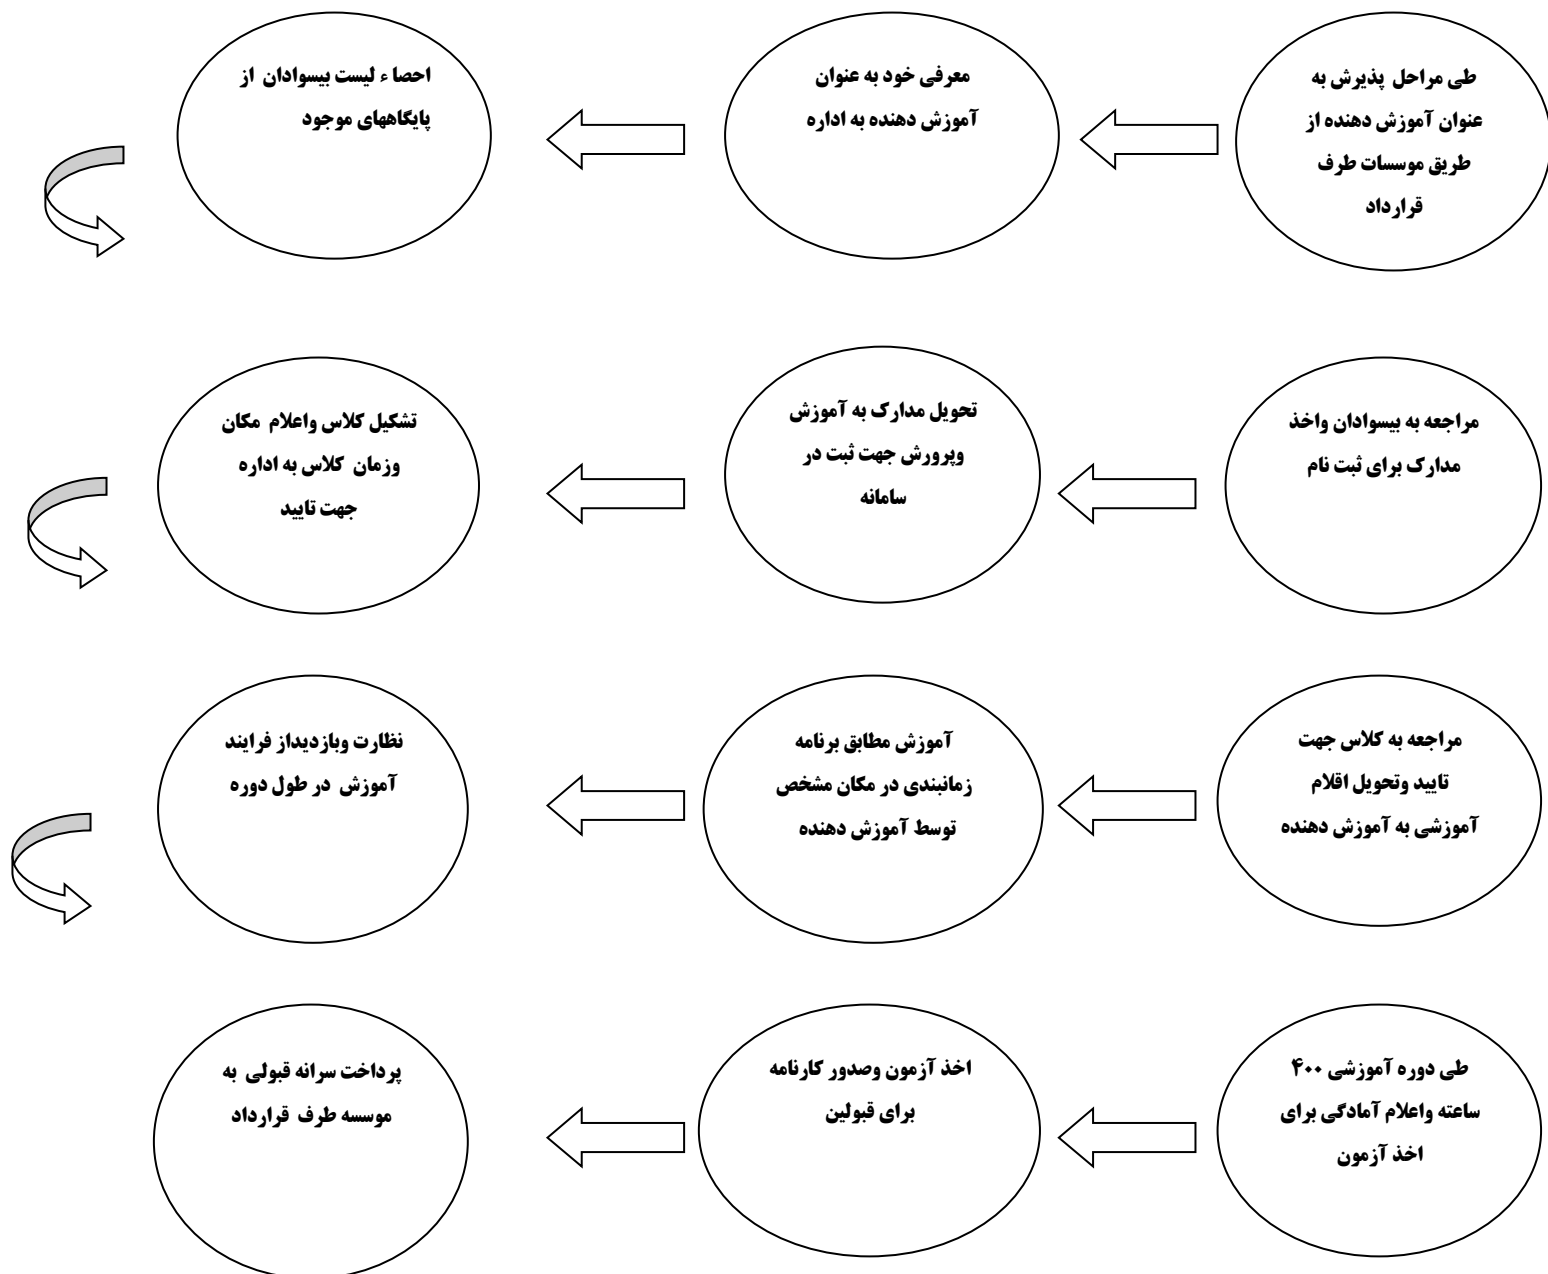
طی مراحل پذیرش به عنوان آموزش دهنده از طریق موسسات طرف قرارداد

معرفی خود به عنوان آموزش دهنده به اداره

احصاء لیست بیسوادان از پایگاههای موجود

مراجعه به بیسوادان واخذ مدارک برای ثبت نام

تحویل مدارک به آموزش وپرورش جهت ثبت در سامانه

تشکیل کلاس واعلام مکان وزمان کلاس به اداره جهت تایید

مراجعه به کلاس جهت تایید وتحویل اقلام آموزشی به آموزش دهنده

آموزش مطابق برنامه زمانبندی در مکان مشخص توسط آموزش دهنده

نظارت وبازدیداز فرایند آموزش در طول دوره

طی دوره آموزشی ۴۰۰ ساعته واعلام آمادگی برای اخذ آزمون

اخذ آزمون وصدور کارنامه برای قبولین

پرداخت سرانه قبولی به موسسه طرف قرارداد